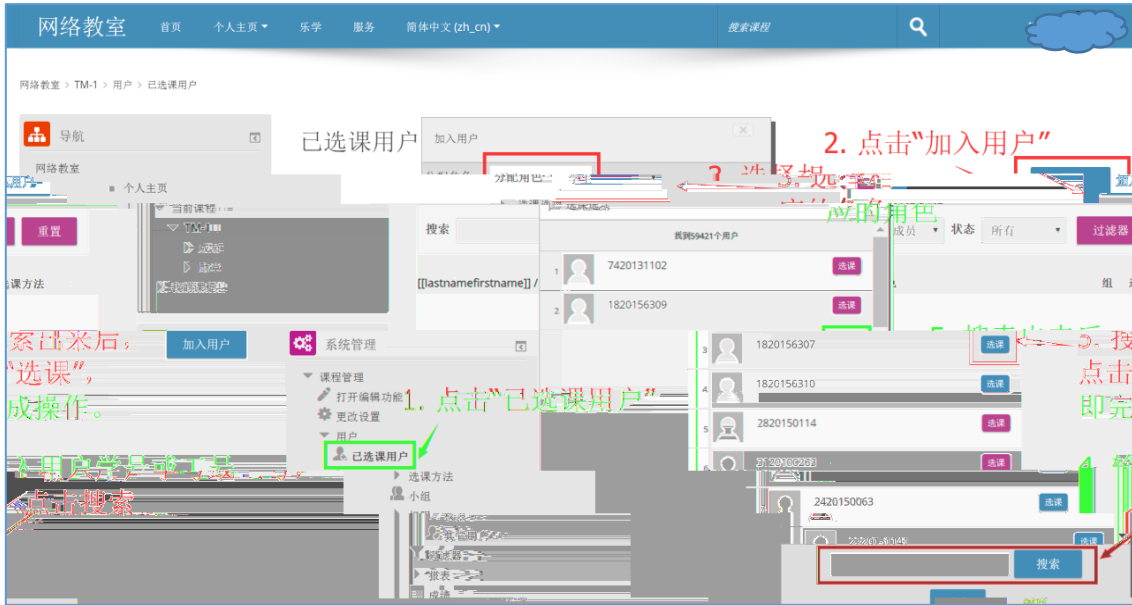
网络教室 首页 个人主页 乐学 服务 简体中文 (zh_cn)

搜索课程

网络教室 > TM-1 > 用户 > 已选课用户

导航

网络教室

个人主页

当前课程

TM-1

重置

选课方法

已选课用户

加入用户

分配角色 学生

3. 选择提... 应的角色

2. 点击"加入用户"

搜索

[[lastnamefirstname]] /

找到59421个用户

1 7420131102 选课

2 1820156309 选课

3 1820156307 选课

4 1820156310 选课

5 2820150114 选课

2420150063 选课

状态 所有

过滤器

...索出来后，...选课"，...成操作。

加入用户

系统管理

课程管理

打开编辑功能

更改设置

用户

已选课用户

1. 点击"已选课用户"

选课方法

小组

报表

...点击搜索

5. 搜索出来后，...点击...即完...

4. ...

搜索